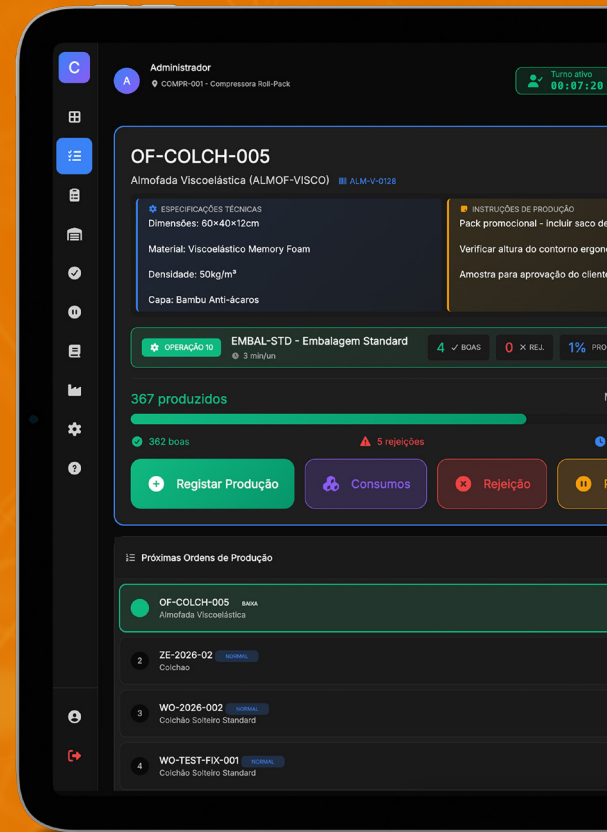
C

A Administrador
COMPR-001 - Compressora Roll-Pack

Turno ativo
00:07:20

OF-COLCH-005
Almofada Viscoelástica (ALMOF-VISCO) ALM-V-0128

ESPECIFICAÇÕES TÉCNICAS
Dimensões: 60×40×12cm
Material: Viscoelástico Memory Foam
Densidade: 50kg/m³
Capa: Bambu Anti-ácaros

INSTRUÇÕES DE PRODUÇÃO
Pack promocional - incluir saco de
Verificar altura do contorno ergon
Amostra para aprovação do cliente

OPERAÇÃO 10
EMBAL-STD - Embalagem Standard
3 min/un
4 ✓ BOAS
0 ✕ REJ.
1% PRO

367 produzidos
362 boas
5 rejeições

Registar Produção
Consumos
Rejeição

Próximas Ordens de Produção

OF-COLCH-005 BAIXA
Almofada Viscoelástica

2 ZE-2026-02 NORMAL
Colchao

3 WO-2026-002 NORMAL
Colchão Solteiro Standard

4 WO-TEST-FIX-001 NORMAL
Colchão Solteiro Standard